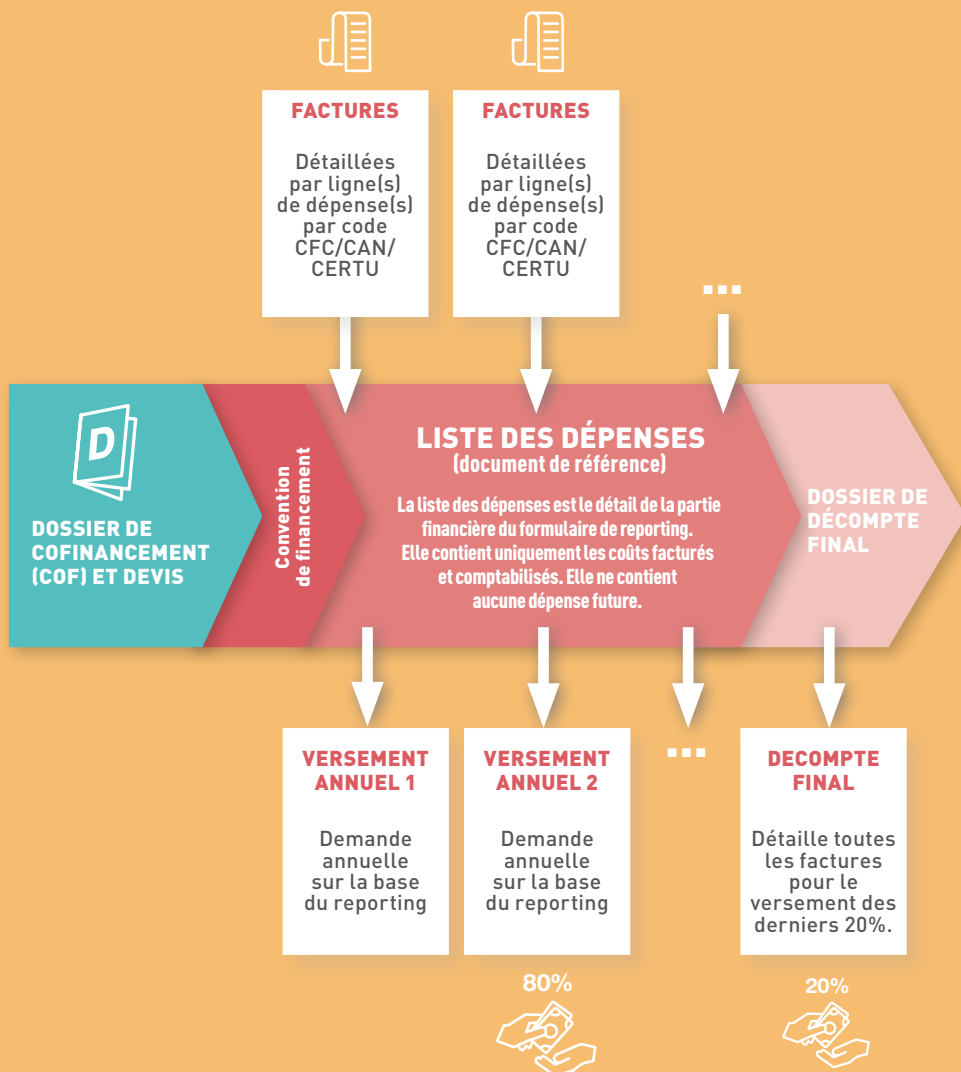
FACTURES

Détaillées par ligne(s) de dépense(s) par code CFC/CAN/ CERTU

FACTURES

Détaillées par ligne(s) de dépense(s) par code CFC/CAN/ CERTU

...

D

DOSSIER DE COFINANCEMENT (COF) ET DEVIS

Convention de financement

LISTE DES DÉPENSES
(document de référence)

La liste des dépenses est le détail de la partie financière du formulaire de reporting. Elle contient uniquement les coûts facturés et comptabilisés. Elle ne contient aucune dépense future.

DOSSIER DE DÉCOMPTE FINAL

VERSEMENT ANNUEL 1

Demande annuelle sur la base du reporting

VERSEMENT ANNUEL 2

Demande annuelle sur la base du reporting

...

DECOMPTE FINAL

Détaille toutes les factures pour le versement des derniers 20%.

80%

20%